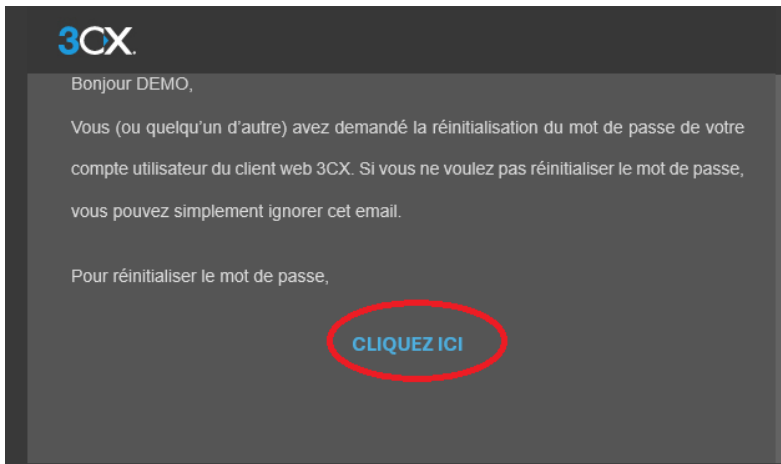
3CX.

Bonjour DEMO,

Vous (ou quelqu'un d'autre) avez demandé la réinitialisation du mot de passe de votre compte utilisateur du client web 3CX. Si vous ne voulez pas réinitialiser le mot de passe, vous pouvez simplement ignorer cet email.

Pour réinitialiser le mot de passe,

CLIQUEZ ICI